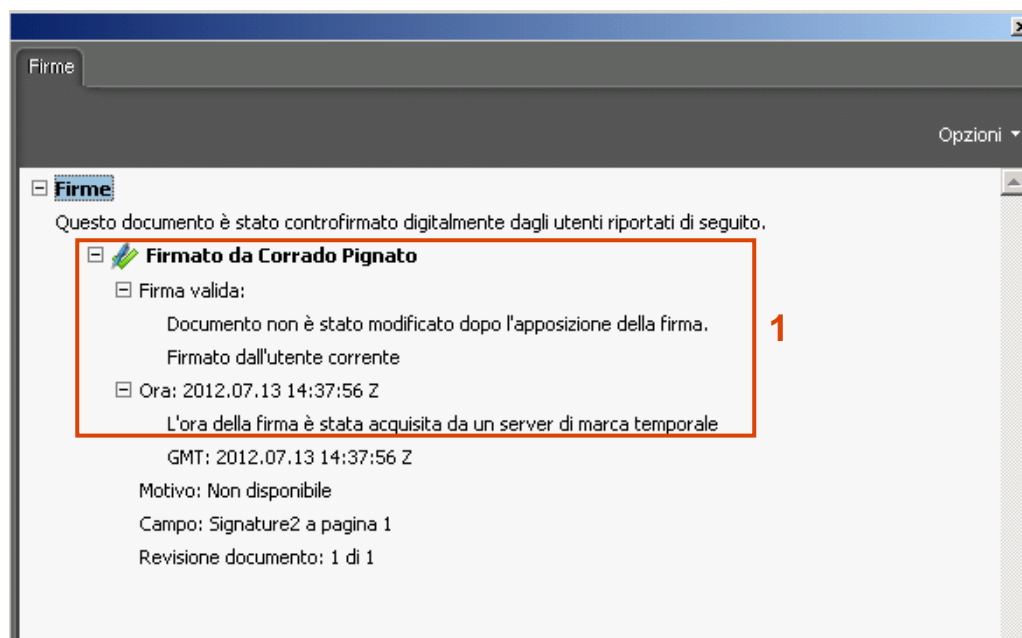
Firme

Opzioni

Firme

Questo documento è stato controfirmato digitalmente dagli utenti riportati di seguito.

Firmato da Corrado Pignato

Firma valida:

Documento non è stato modificato dopo l'apposizione della firma.

Firmato dall'utente corrente

Ora: 2012.07.13 14:37:56 Z

L'ora della firma è stata acquisita da un server di marca temporale

GMT: 2012.07.13 14:37:56 Z

Motivo: Non disponibile

Campo: Signature2 a pagina 1

Revisione documento: 1 di 1

1